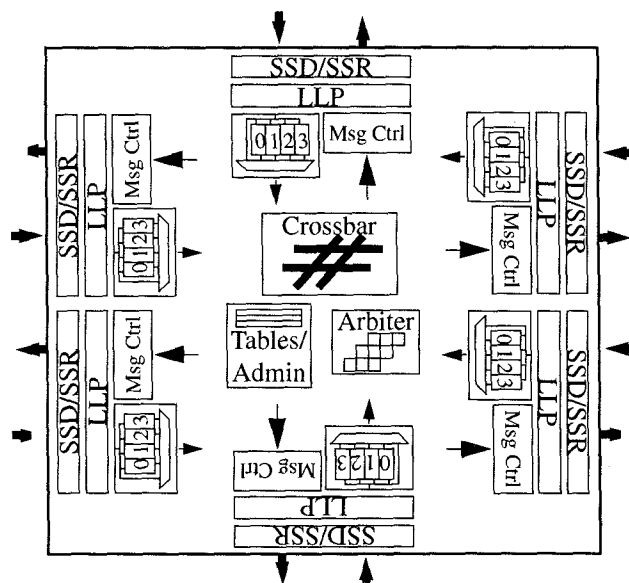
SSD/SSR
LLP
0 1 2 3
Msg Ctrl

SSD/SSR
LLP
Msg Ctrl
0 1 2 3

0 1 2 3
LLP
SSD/SSR
Msg Ctrl

Crossbar

Tables/
Admin

Arbiter

SSD/SSR
LLP
Msg Ctrl
0 1 2 3

0 1 2 3
LLP
SSD/SSR
Msg Ctrl

Msg Ctrl
3 2 1 0
LLP
SSD/SSR